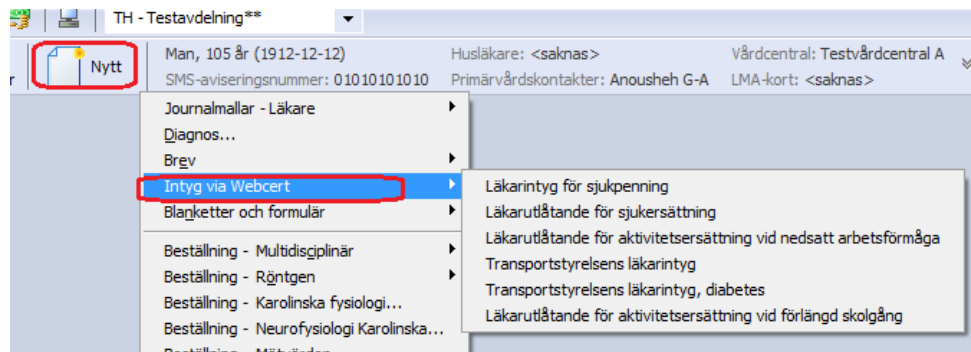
TH - Testavdelning**

r

Nytt

Man, 105 år (1912-12-12)
SMS-aviseringsnummer: 0101010101010

Husläkare: <saknas>
Primärvårdskontakter: Anousheh G-A

Vårdcentral: Testvårdcentral A
LMA-kort: <saknas>

Journalmallar - Läkare
Diagnos...
Brev
Intyg via Webcert
Blanketter och formulär
Beställning - Multidisciplinär
Beställning - Röntgen
Beställning - Karolinska fysiologi...
Beställning - Neurofysiologi Karolinska...
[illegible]

Läkarintyg för sjukpenning
Läkarutlåtande för sjukersättning
Läkarutlåtande för aktivitetsersättning vid nedsatt arbetsförmåga
Transportstyrelsens läkarintyg
Transportstyrelsens läkarintyg, diabetes
Läkarutlåtande för aktivitetsersättning vid förlängd skolgång